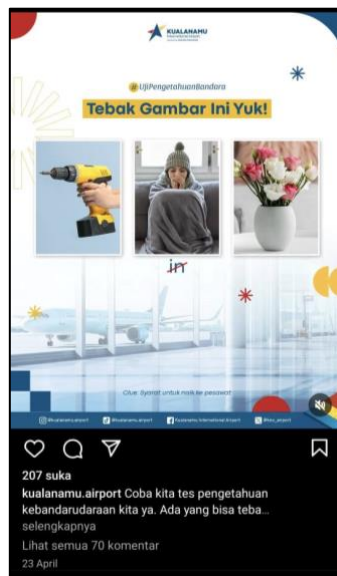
KUALANAMU

#UjiPengetahuanBandara

Tebak Gambar Ini Yuk!

in

Clue: Syarat untuk naik ke pesawat

@kualanamu.airport @kualanamu_airport Kualanamu International Airport @kno_airport

207 suka

kualanamu.airport Coba kita tes pengetahuan kebandarudaraan kita ya. Ada yang bisa teba... selengkapnya

Lihat semua 70 komentar

23 April